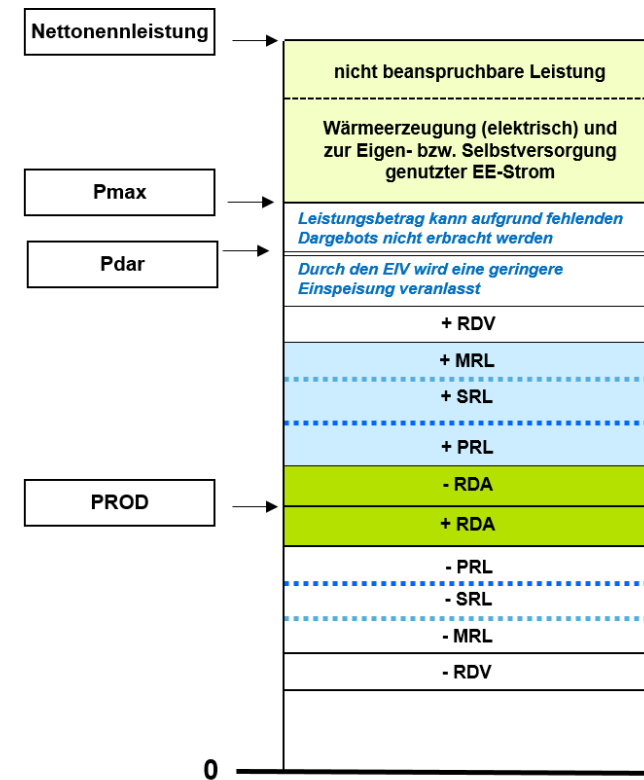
Nettonennleistung

nicht beanspruchbare Leistung

Wärmeerzeugung (elektrisch) und zur Eigen- bzw. Selbstversorgung genutzter EE-Strom

Pmax

Leistungsbetrag kann aufgrund fehlenden Dargebots nicht erbracht werden

Pdar

Durch den EIV wird eine geringere Einspeisung veranlasst

+ RDV

+ MRL

+ SRL

+ PRL

- RDA

PROD

+ RDA

- PRL

- SRL

- MRL

- RDV

0